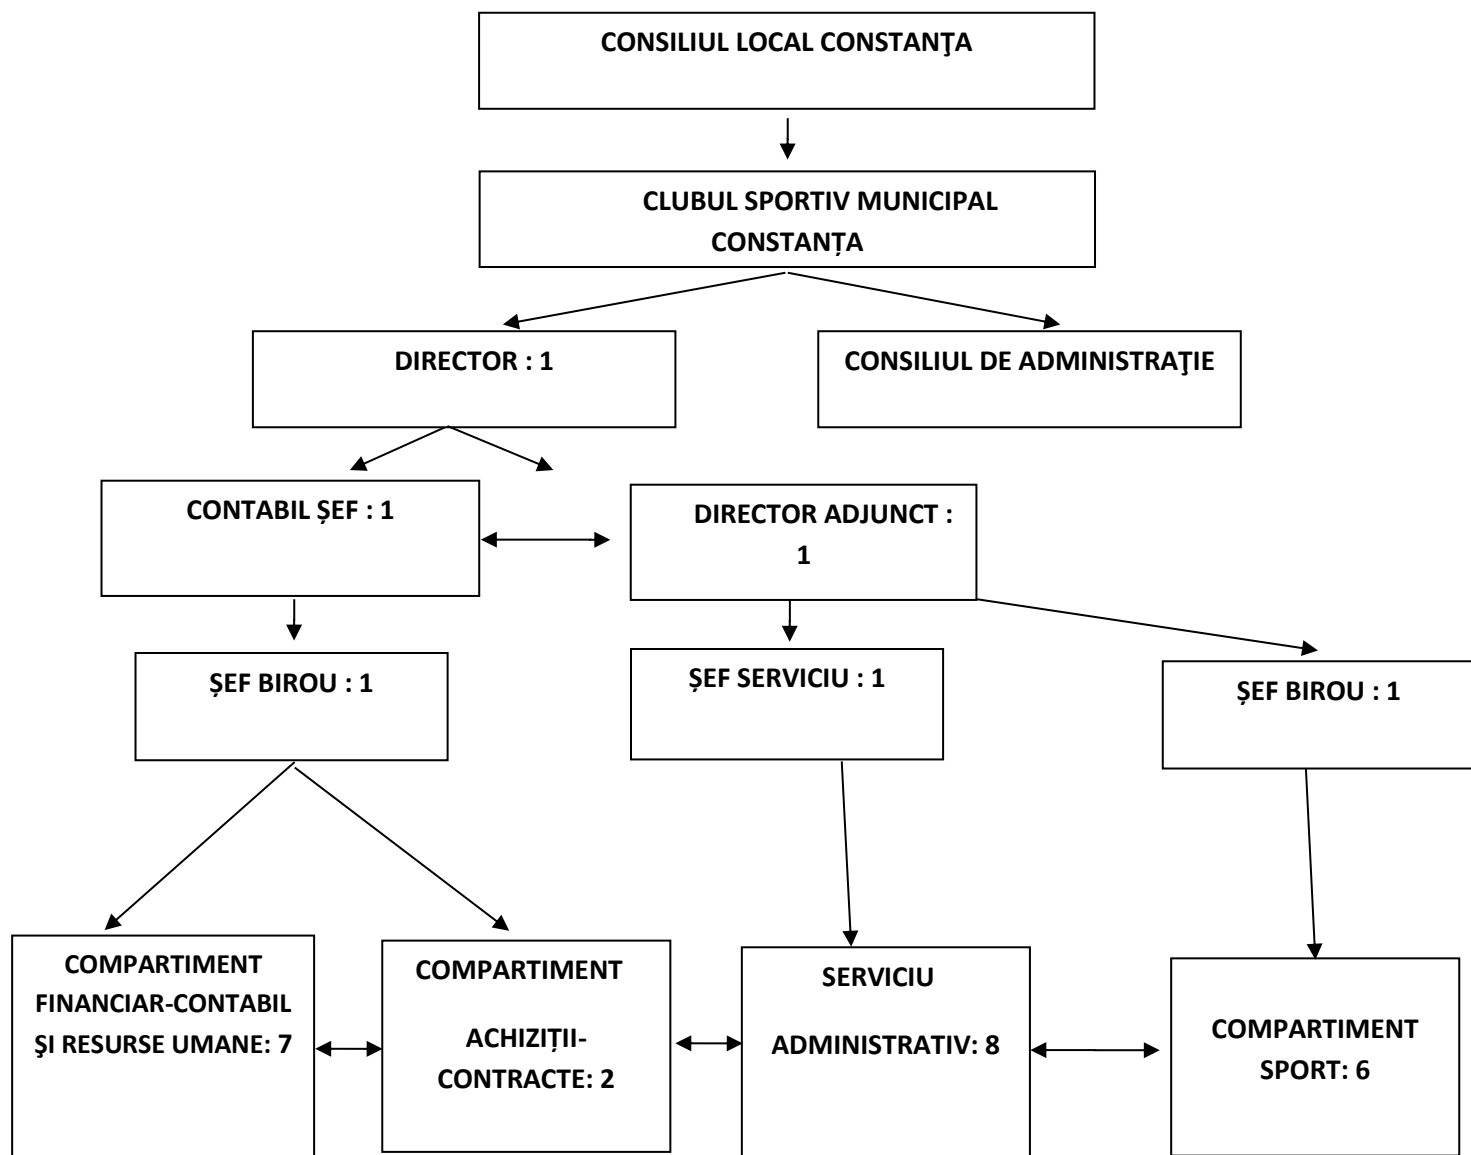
CONSILIUL LOCAL CONSTANŢA

CLUBUL SPORTIV MUNICIPAL CONSTANȚA

DIRECTOR : 1

CONSILIUL DE ADMINISTRAŢIE

CONTABIL ȘEF : 1

DIRECTOR ADJUNCT : 1

ȘEF BIROU : 1

ȘEF SERVICIU : 1

ȘEF BIROU : 1

COMPARTIMENT FINANCIAR-CONTABIL ŞI RESURSE UMANE: 7

COMPARTIMENT ACHIZIȚII-CONTRACTE: 2

SERVICIU ADMINISTRATIV: 8

COMPARTIMENT SPORT: 6